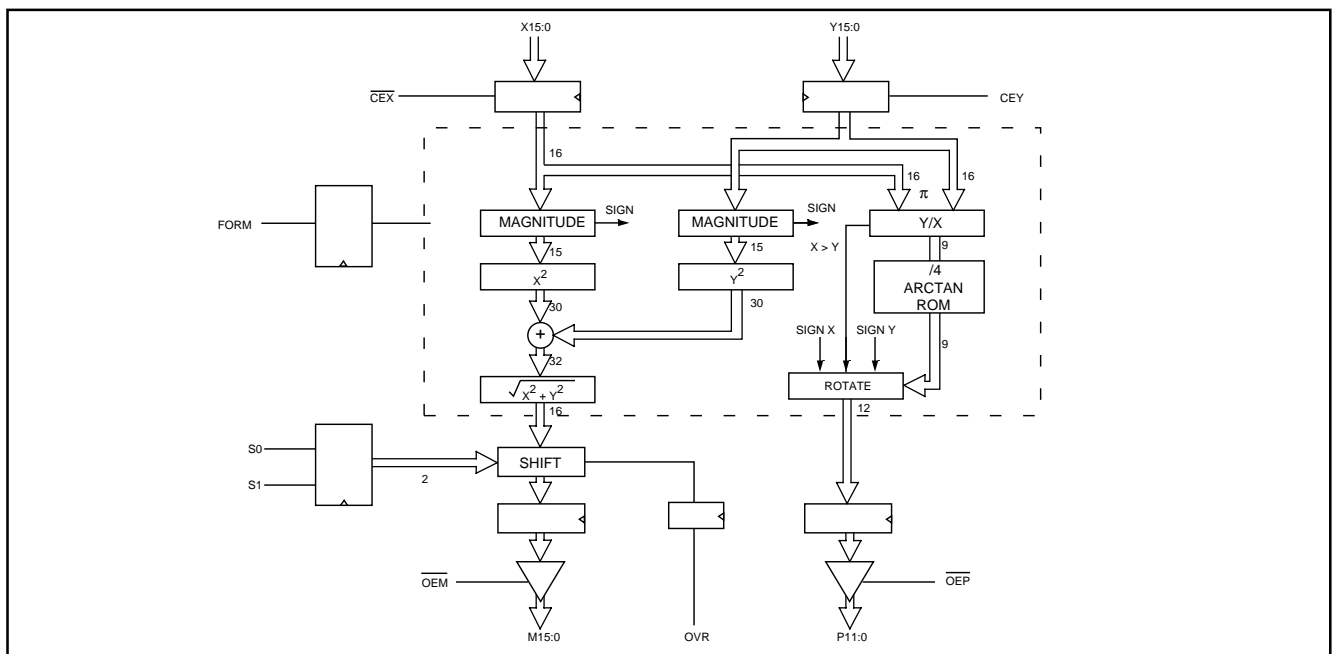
X15:0

Y15:0

$\overline{CEX}$

CEY

16

16

$\pi$

16

FORM

MAGNITUDE

SIGN

MAGNITUDE

SIGN

Y/X

X > Y

15

15

9

$X^2$

$Y^2$

/4

ARCTAN ROM

30

30

SIGN X

SIGN Y

+

9

32

$\sqrt{X^2 + Y^2}$

ROTATE

16

12

S0

S1

SHIFT

2

$\overline{OEM}$

$\overline{OEP}$

M15:0

OVR

P11:0